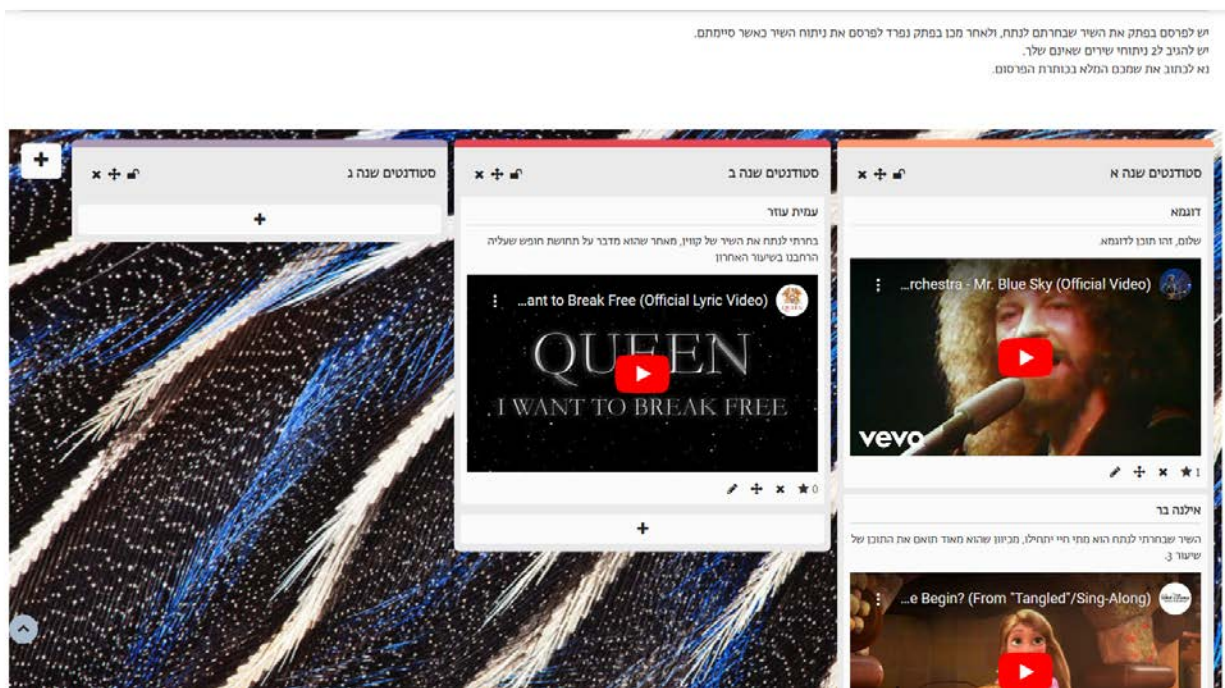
יש לפרסם בפתק את השיר שבחרתם לנתח, ולאחר מכן בפתק נפרד לפרסם את ניתוח השיר כאשר סיימתם.
יש להגיב ל2 ניתוחי שירים שאינם שלך.
נא לכתוב את שמכם המלא בכותרת הפרסום.

סטודנטים שנה א

דוגמא

שלום, זהו תוכן לדוגמא.

...rchestra - Mr. Blue Sky (Official Video)

vevo

1

אילנה בר

השיר שבחרתי לנתח הוא מתי חיי יתחילו, מכיוון שהוא מאוד תואם את התוכן של שיעור 3.

...e Begin? (From "Tangled"/Sing-Along)

סטודנטים שנה ב

עמית עוזר

בחרתי לנתח את השיר של קווין, מאחר שהוא מדבר על תחושת חופש שעליה הרחבנו בשיעור האחרון

...ant to Break Free (Official Lyric Video)

QUEEN
I WANT TO BREAK FREE

0

+

סטודנטים שנה ג

+

+